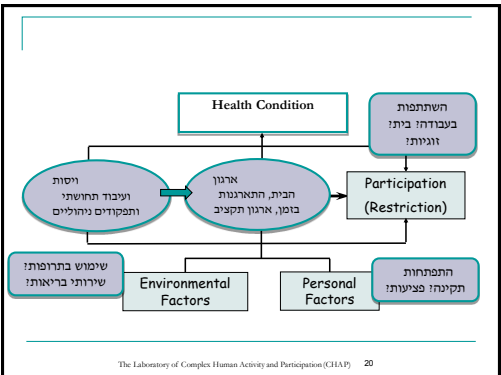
Health Condition

השתתפות בעבודה? בית? זוגיות?

ויסות ועיבוד תחושתי ותפקודים ניהוליים

ארגון הבית, התארגנות בזמן, ארגון תקציב

Participation (Restriction)

שימוש בתרופות? שירותי בריאות?

Environmental Factors

Personal Factors

התפתחות תקינה? פציעות?

The Laboratory of Complex Human Activity and Participation (CHAP) 20